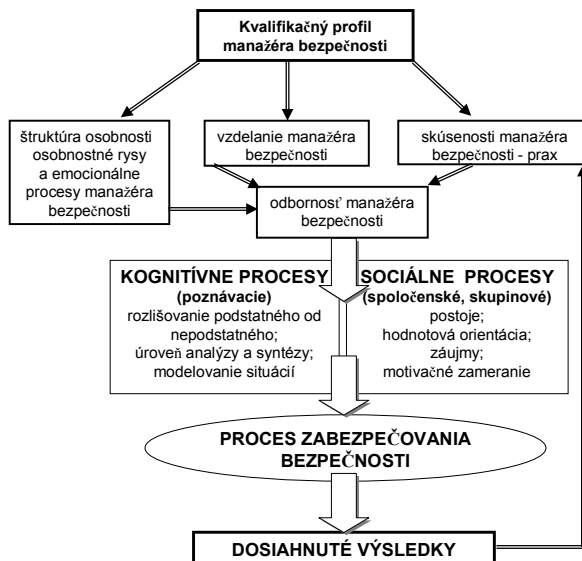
Kvalifikačný profil manažéra bezpečnosti

štruktúra osobnosti osobnostné rysy a emocionálne procesy manažéra bezpečnosti

vzdelanie manažéra bezpečnosti

skúsenosti manažéra bezpečnosti - prax

odbornosť manažéra bezpečnosti

KOGNITÍVNE PROCESY
(poznávacie)
rozlišovanie podstatného od nepodstatného;
úroveň analýzy a syntézy;
modelovanie situácií

SOCIÁLNE PROCESY
(spoločenské, skupinové)
postoje;
hodnotová orientácia;
záujmy;
motivačné zameranie

PROCES ZABEZPEČOVANIA BEZPEČNOSTI

DOSIAHNUTÉ VÝSLEDKY